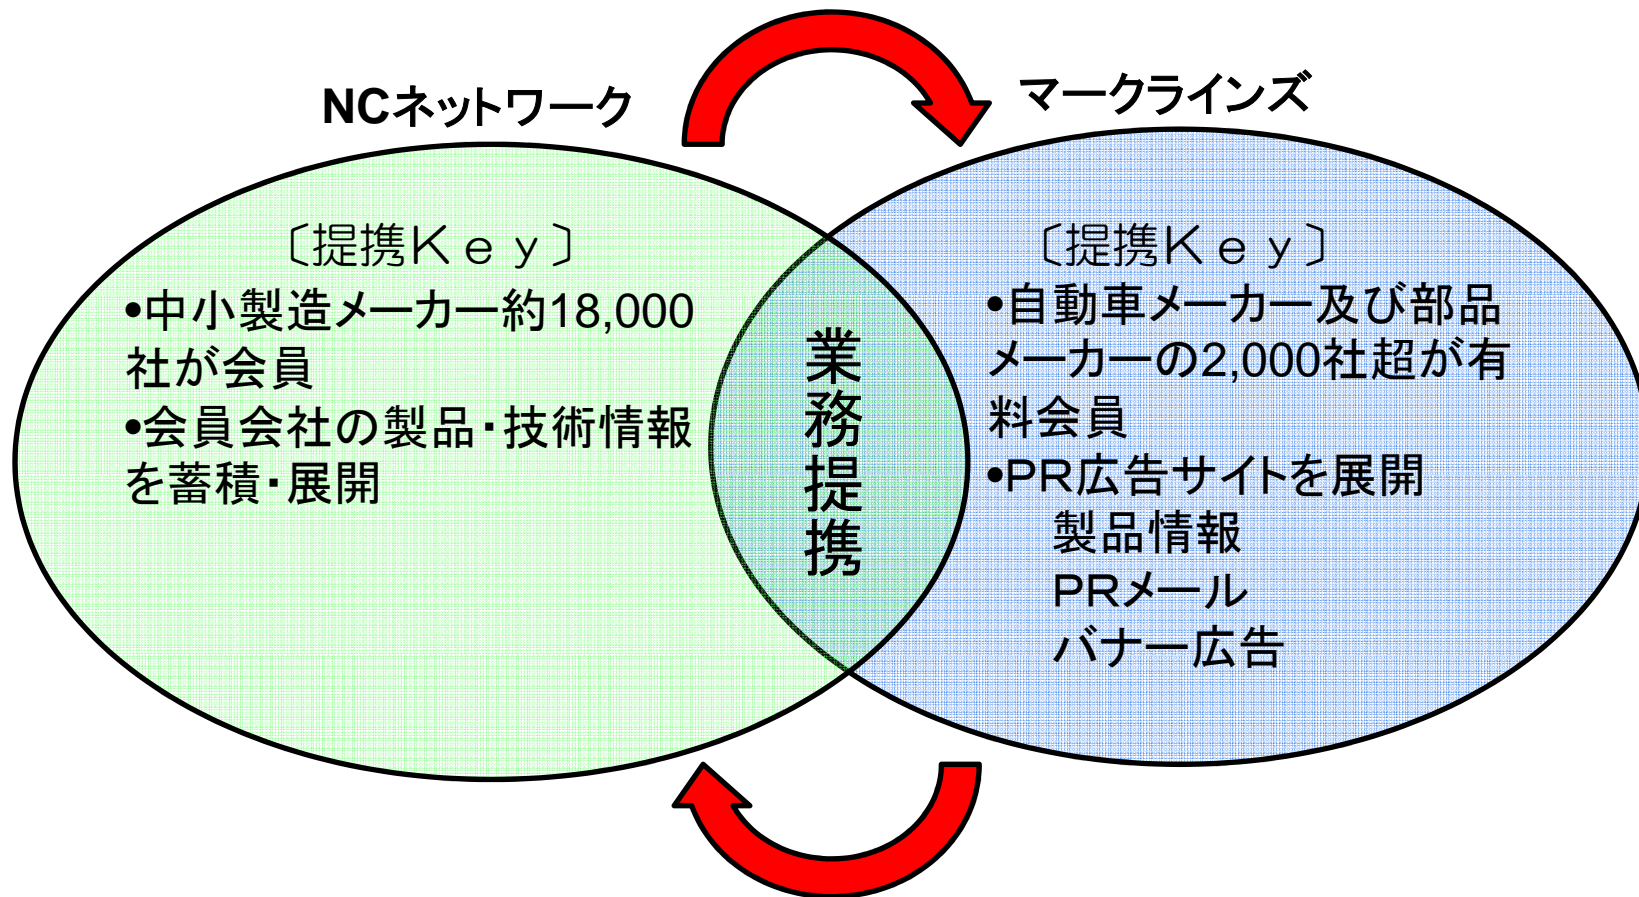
NCネットワーク

〔提携Ｋｅｙ〕

•中小製造メーカー約18,000社が会員

•会員会社の製品・技術情報を蓄積・展開

業務提携

マークラインズ

〔提携Ｋｅｙ〕

•自動車メーカー及び部品メーカーの2,000社超が有料会員

•PR広告サイトを展開

製品情報

PRメール

バナー広告